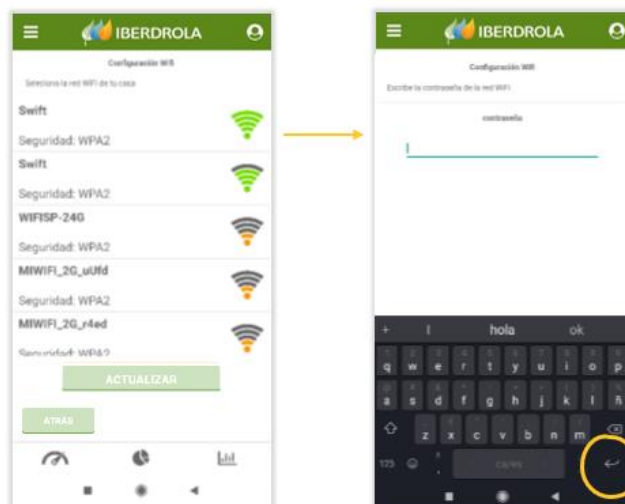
IBERDROLA

Configuración Wifi

Selecciona la red WiFi de tu casa

Swift

Seguridad: WPA2

Swift

Seguridad: WPA2

WIFISP-24G

Seguridad: WPA2

MIWIFI_2G_uUfd

Seguridad: WPA2

MIWIFI_2G_r4ed

Seguridad: WPA2

ACTUALIZAR

ATRÁS

IBERDROLA

Configuración Wifi

Escribe la contraseña de la red WiFi

contraseña

hola

ok

q w e r t y u i o p

a s d f g h j k l ñ

z x c v b n m

123